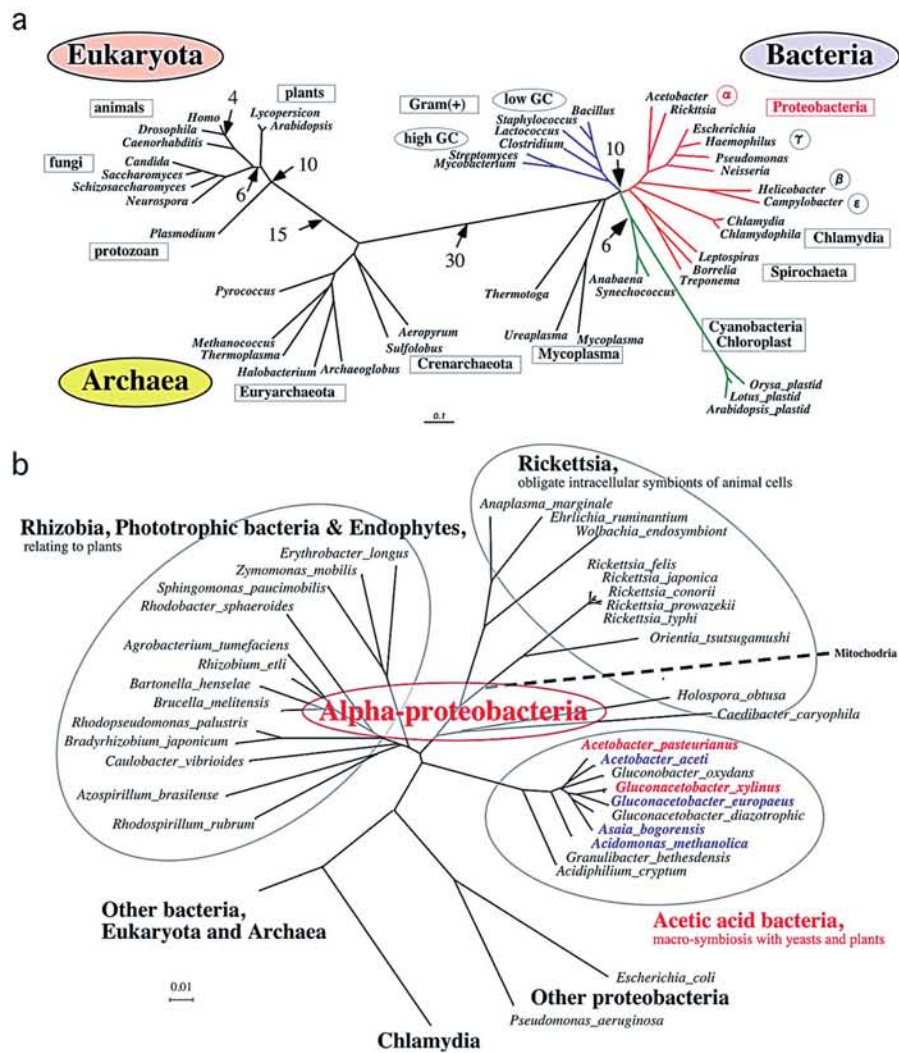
a

Eukaryota

Bacteria

animals

plants

4

Homo

Drosophila

Caenorhabditis

Lycopersicon

Arabidopsis

fungi

Candida

Saccharomyces

Schizosaccharomyces

Neurospora

6

10

Plasmodium

protozoan

15

30

Gram(+)

low GC

high GC

Staphylococcus

Lactococcus

Clostridium

Bacillus

Streptomyces

Mycobacterium

10

Acetobacter

Rickttsia

α

Proteobacteria

Escherichia

Haemophilus

γ

Pseudomonas

Neisseria

Helicobacter

β

Campylobacter

ε

Chlamydia

Chlamydophila

Chlamydia

6

Leptospiras

Borrelia

Treponema

Spirochaeta

Anabaena

Synechococcus

Thermotoga

Ureaplasma

Mycoplasma

Mycoplasma

Cyanobacteria

Chloroplast

Pyrococcus

Methanococcus

Thermoplasma

Halobacterium

Archaeoglobus

Aeropyrum

Sulfolobus

Crenarchaeota

Archaea

Euryarchaeota

Orysa_plastid

Lotus_plastid

Arabidopsis_plastid

0.1

b

Rickettsia,
obligate intracellular symbionts of animal cells

Anaplasma_marginale

Ehrlichia_ruminantium

Wolbachia_endosymbiont

Rhizobia, Phototrophic bacteria & Endophytes,
relating to plants

Erythrobacter_longus

Zymomonas_mobilis

Sphingomonas_paucimobilis

Rhodobacter_sphaeroides

Rickettsia_felis

Rickettsia_japonica

Rickettsia_conorii

Rickettsia_prowazekii

Rickettsia_typhi

Orientia_tsutsugamushi

Mitochondria

Agrobacterium_tumefaciens

Rhizobium_etli

Bartonella_henselae

Brucella_melitensis

Rhodopseudomonas_palustris

Bradyrhizobium_japonicum

Caulobacter_vibrioides

Alpha-proteobacteria

Holospora_obtusa

Caedibacter_caryophila

Azospirillum_brasilense

Rhodospirillum_rubrum

Acetobacter_pasteurianus

Acetobacter_aceti

Gluconobacter_oxydans

Gluconacetobacter_xylinus

Gluconacetobacter_europaeus

Gluconacetobacter_diazotrophic

Asaia_bogorensis

Acidomonas_methanolica

Granulibacter_bethesdensis

Acidiphilium_cryptum

Other bacteria,
Eukaryota and Archaea

Acetic acid bacteria,
macro-symbiosis with yeasts and plants

0.01

Escherichia_coli

Other proteobacteria

Pseudomonas_aeruginosa

Chlamydia